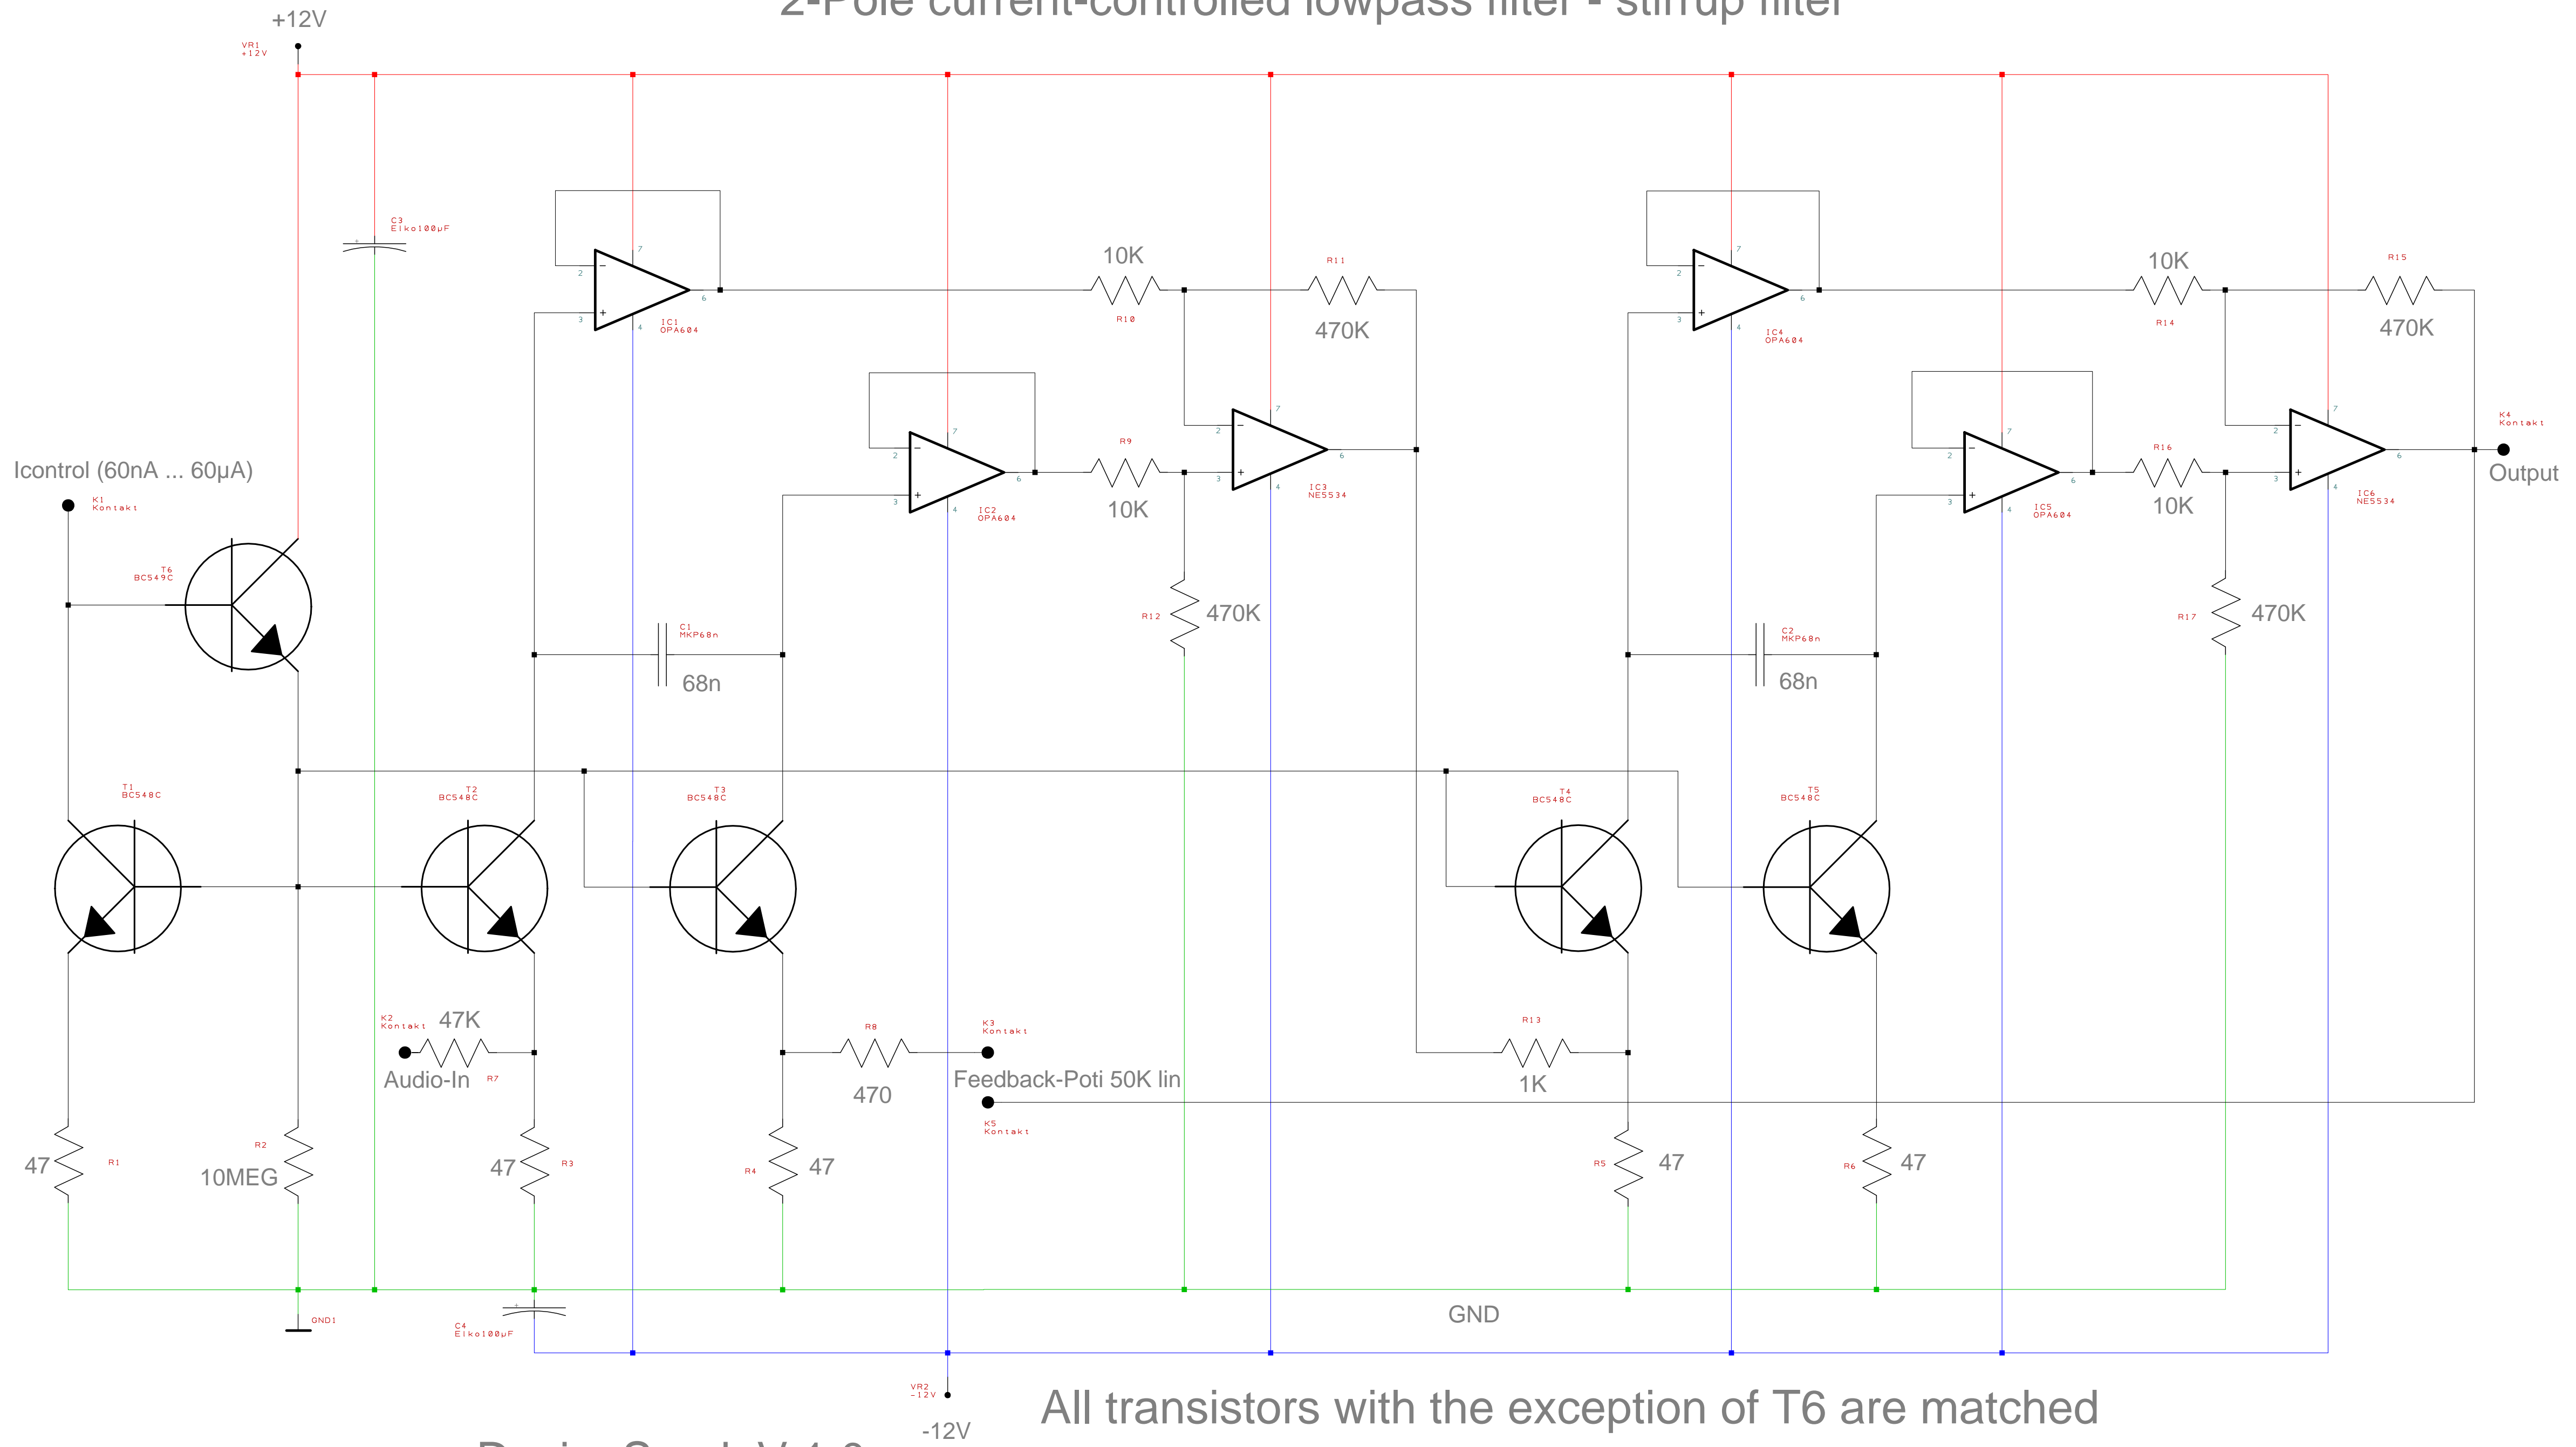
2-Pole current-controlled lowpass filter - stirrup filter

+12V
VR1 +12V
C3 Elko100µF
7
2
3
6
4
IC1 OPA604
10K
R10
R11
470K
7
2
3
6
4
IC4 OPA604
10K
R14
R15
470K
7
2
3
6
4
IC2 OPA604
R9
10K
7
2
3
6
4
IC3 NE5534
7
2
3
6
4
IC5 OPA604
R16
10K
7
2
3
6
4
IC6 NE5534
K4 Kontakt
Output
Icontrol (60nA ... 60µA)
K1 Kontakt
T6 BC549C
R12
470K
R17
470K
C1 MKP68n
68n
C2 MKP68n
68n
T1 BC548C
T2 BC548C
T3 BC548C
T4 BC548C
T5 BC548C
K2 Kontakt
47K
Audio-In
R7
R8
470
K3 Kontakt
Feedback-Poti 50K lin
K5 Kontakt
R13
1K
47
R1
R2
10MEG
47
R3
R4
47
R5
47
R6
47
GND1
C4 Elko100µF
GND
VR2 -12V
-12V
All transistors with the exception of T6 are matched
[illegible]